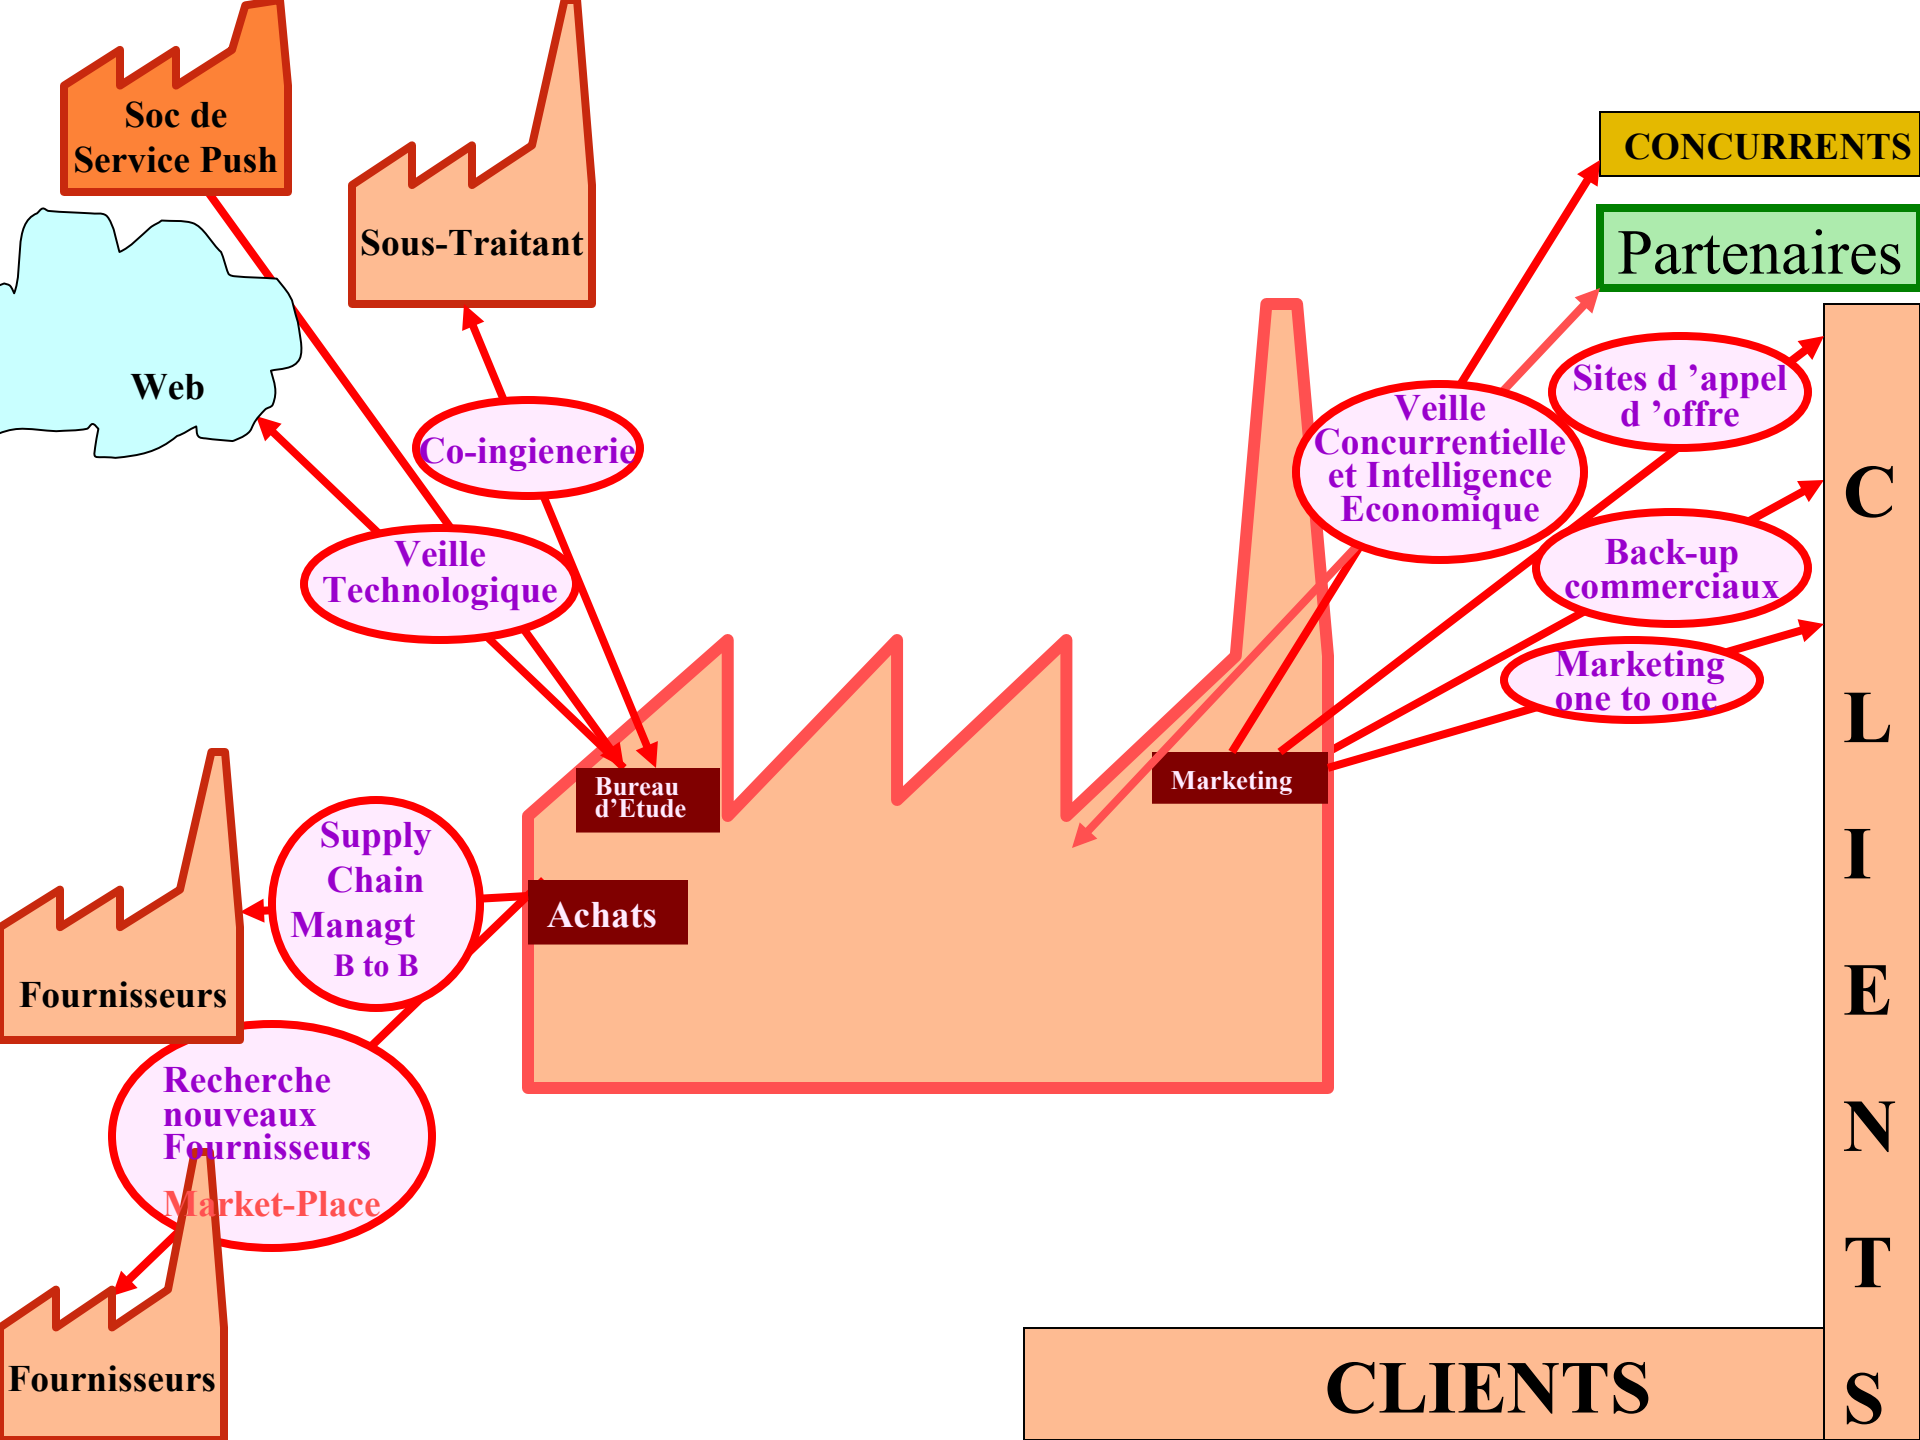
Soc de Service Push

Sous-Traitant

Web

Co-ingienerie

Veille Technologique

Bureau d'Etude

CONCURRENTS

Partenaires

Sites d 'appel d 'offre

Veille Concurrentielle et Intelligence Economique

Back-up commerciaux

Marketing one to one

Marketing

Supply Chain Managt B to B

Achats

Fournisseurs

Recherche nouveaux Fournisseurs

Market-Place

Fournisseurs

CLIENTS

C L I E N T S